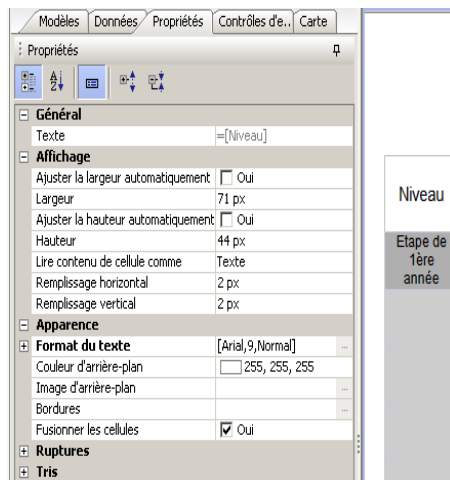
Modèles | Données | Propriétés | Contrôles d'e... | Carte

Propriétés

| Général | |
|---|---|
| Texte | =[Niveau] |
| **Affichage** | |
| Ajuster la largeur automatiquement | Oui |
| Largeur | 71 px |
| Ajuster la hauteur automatiquement | Oui |
| Hauteur | 44 px |
| Lire contenu de cellule comme | Texte |
| Remplissage horizontal | 2 px |
| Remplissage vertical | 2 px |
| **Apparence** | |
| Format du texte | [Arial,9,Normal] |
| Couleur d'arrière-plan | 255, 255, 255 |
| Image d'arrière-plan | |
| Bordures | |
| Fusionner les cellules | Oui |
| **Ruptures** | |
| **Tris** | |

Niveau

Etape de 1ère année